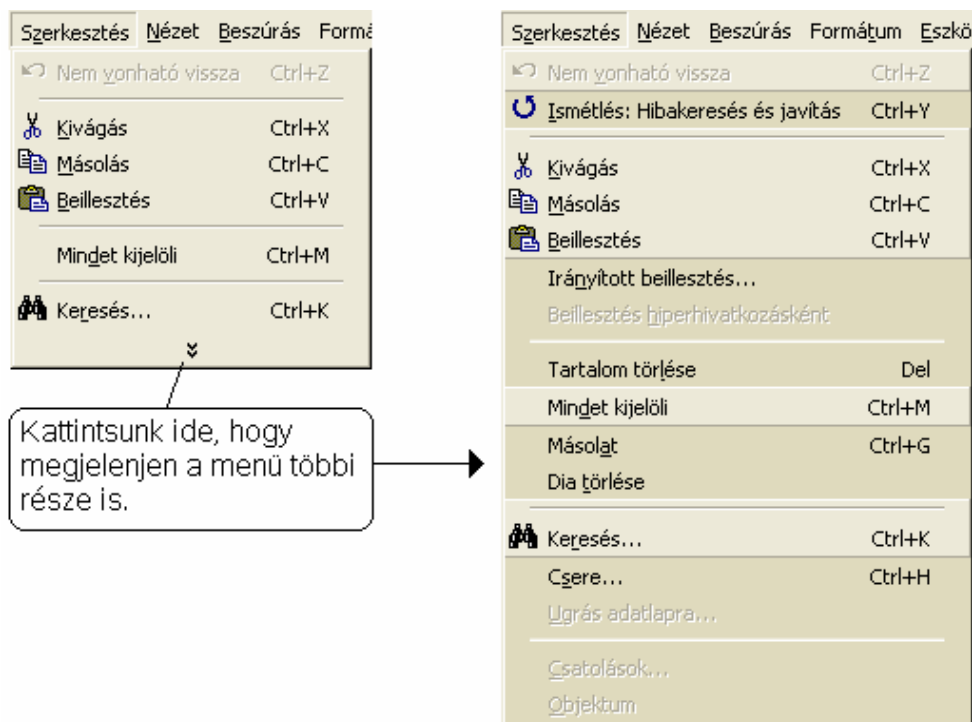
Szerkesztés Nézet Beszúrás Formá

Nem vonható vissza Ctrl+Z
Kivágás Ctrl+X
Másolás Ctrl+C
Beillesztés Ctrl+V
Mindet kijelöli Ctrl+M
Keresés... Ctrl+K

Kattintsunk ide, hogy megjelenjen a menü többi része is.

Szerkesztés Nézet Beszúrás Formátum Eszkö

Nem vonható vissza Ctrl+Z
Ismétlés: Hibakeresés és javítás Ctrl+Y
Kivágás Ctrl+X
Másolás Ctrl+C
Beillesztés Ctrl+V
Irányított beillesztés...
Beillesztés hiperhivatkozásként
Tartalom törlése Del
Mindet kijelöli Ctrl+M
Másolat Ctrl+G
Dia törlése
Keresés... Ctrl+K
Csere... Ctrl+H
Ugrás adatlapra...
Csatolások...
Objektum